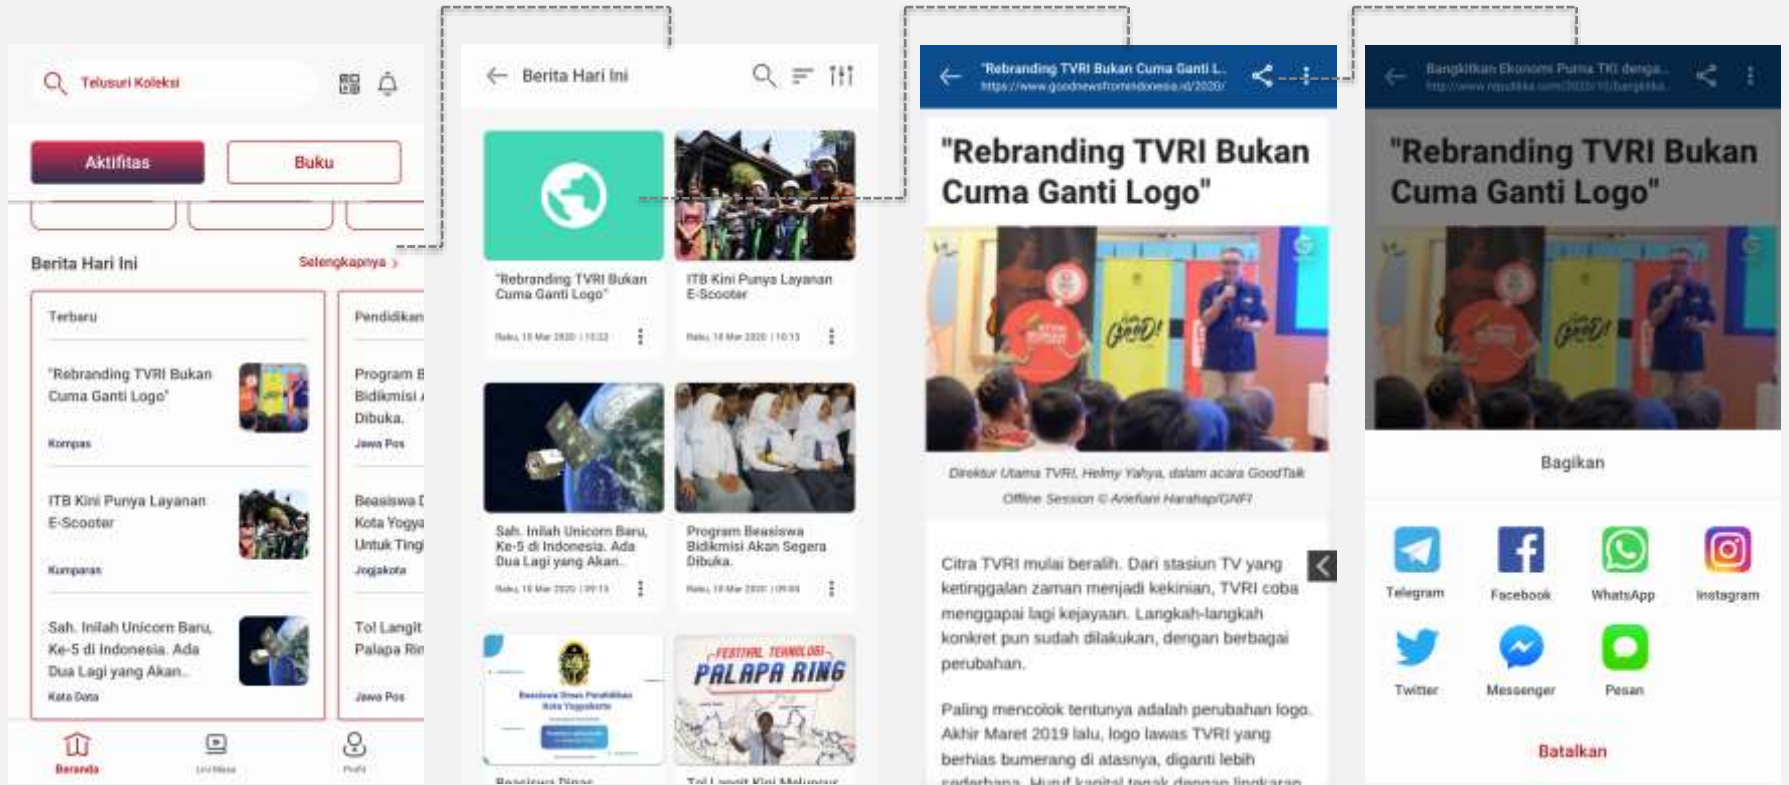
Telusuri Koleksi

Aktifitas

Buku

Berita Hari Ini

Selengkapnya ›

Terbaru

"Rebranding TVRI Bukan Cuma Ganti Logo"

Kompas

ITB Kini Punya Layanan E-Scooter

Kumparan

Sah, Inilah Unicorn Baru, Ke-5 di Indonesia, Ada Dua Lagi yang Akan..

Kata Data

Pendidikan

Program B Bidikmisi A Dibuka.

Jawa Pos

Beasiswa D Kota Yogya Untuk Ting

Jogjakota

Tol Langit Palapa Rin

Jawa Pos

Beranda

Berita Hari Ini

"Rebranding TVRI Bukan Cuma Ganti Logo"

Rabu, 18 Mar 2020 | 10:22

ITB Kini Punya Layanan E-Scooter

Rabu, 18 Mar 2020 | 10:13

Sah, Inilah Unicorn Baru, Ke-5 di Indonesia, Ada Dua Lagi yang Akan..

Rabu, 18 Mar 2020 | 09:13

Program Beasiswa Bidikmisi Akan Segera Dibuka.

Rabu, 18 Mar 2020 | 09:00

Beasiswa Dinas Pendidikan Kota Yogyakarta

FESTIVAL TEKNOLOGI PALAPA RING

Beasiswa Dinas

Tol Langit Kini Meluncur

"Rebranding TVRI Bukan Cuma Ganti L..
https://www.goodnewsfromindonesia.id/2020/

"Rebranding TVRI Bukan Cuma Ganti Logo"

Direktur Utama TVRI, Helmy Yahya, dalam acara GoodTalk Offline Session © Arfiani Harahap/GNFI

Citra TVRI mulai beralih. Dari stasiun TV yang ketinggalan zaman menjadi kekinian, TVRI coba menggapai lagi kejayaan. Langkah-langkah konkret pun sudah dilakukan, dengan berbagai perubahan.

Paling mencolok tentunya adalah perubahan logo. Akhir Maret 2019 lalu, logo lawas TVRI yang berhias bumerang di atasnya, diganti lebih sederhana. Huruf kapital tegak dengan lingkaran

Bangkitkan Ekonomi Purna TKI denga..

"Rebranding TVRI Bukan Cuma Ganti Logo"

Bagikan

Telegram

Facebook

WhatsApp

Instagram

Twitter

Messenger

Pesan

Batalkan